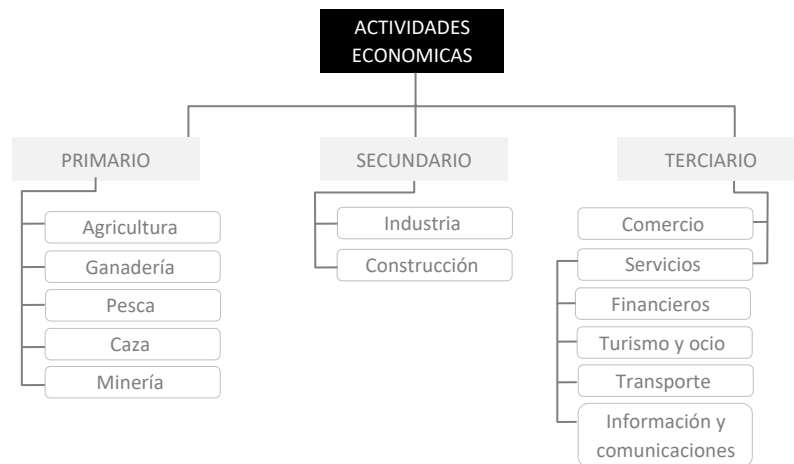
ACTIVIDADES ECONOMICAS

PRIMARIO

Agricultura

Ganadería

Pesca

Caza

Minería

SECUNDARIO

Industria

Construcción

TERCIARIO

Comercio

Servicios

Financieros

Turismo y ocio

Transporte

Información y comunicaciones